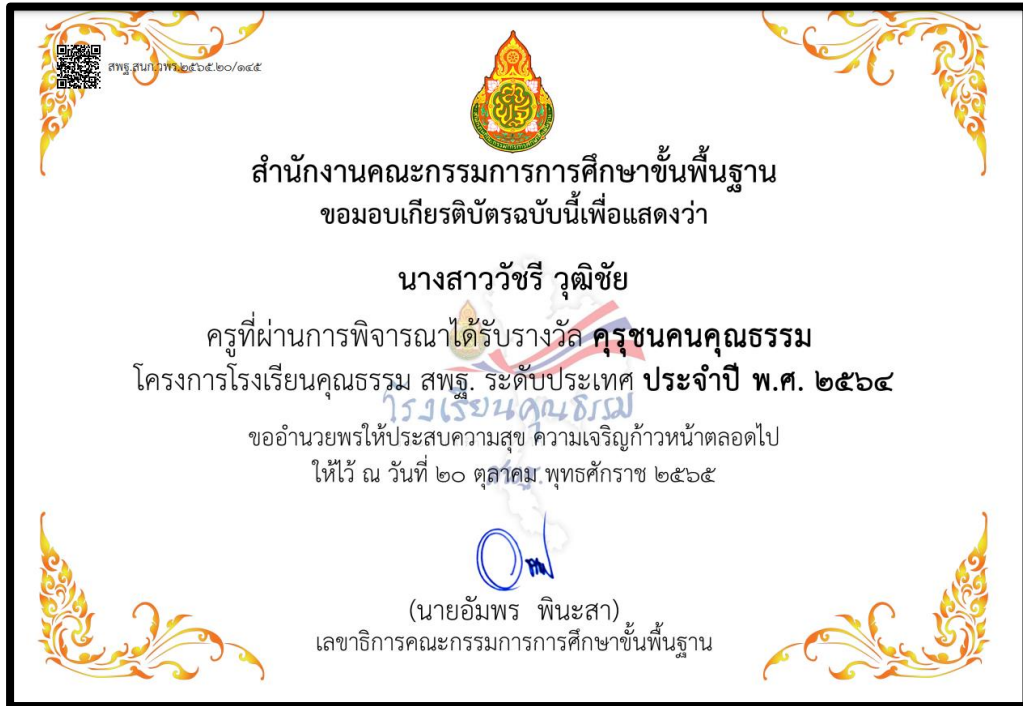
สพฐ.สนก.วพร.๒๕๖๕.๒๐/๑๔๕

สำนักงานคณะกรรมการการศึกษาขั้นพื้นฐาน
ขอมอบเกียรติบัตรฉบับนี้เพื่อแสดงว่า

นางสาววัชรี วุฒิชัย

ครูที่ผ่านการพิจารณาได้รับรางวัล ครูชนคนคุณธรรม
โครงการโรงเรียนคุณธรรม สพฐ. ระดับประเทศ ประจำปี พ.ศ. ๒๕๖๔

โรงเรียนคุณธรรม

ขออำนวยพรให้ประสบความสุข ความเจริญก้าวหน้าตลอดไป
ให้ไว้ ณ วันที่ ๒๐ ตุลาคม พุทธศักราช ๒๕๖๕

(นายอัมพร พินะสา)
เลขาธิการคณะกรรมการการศึกษาขั้นพื้นฐาน